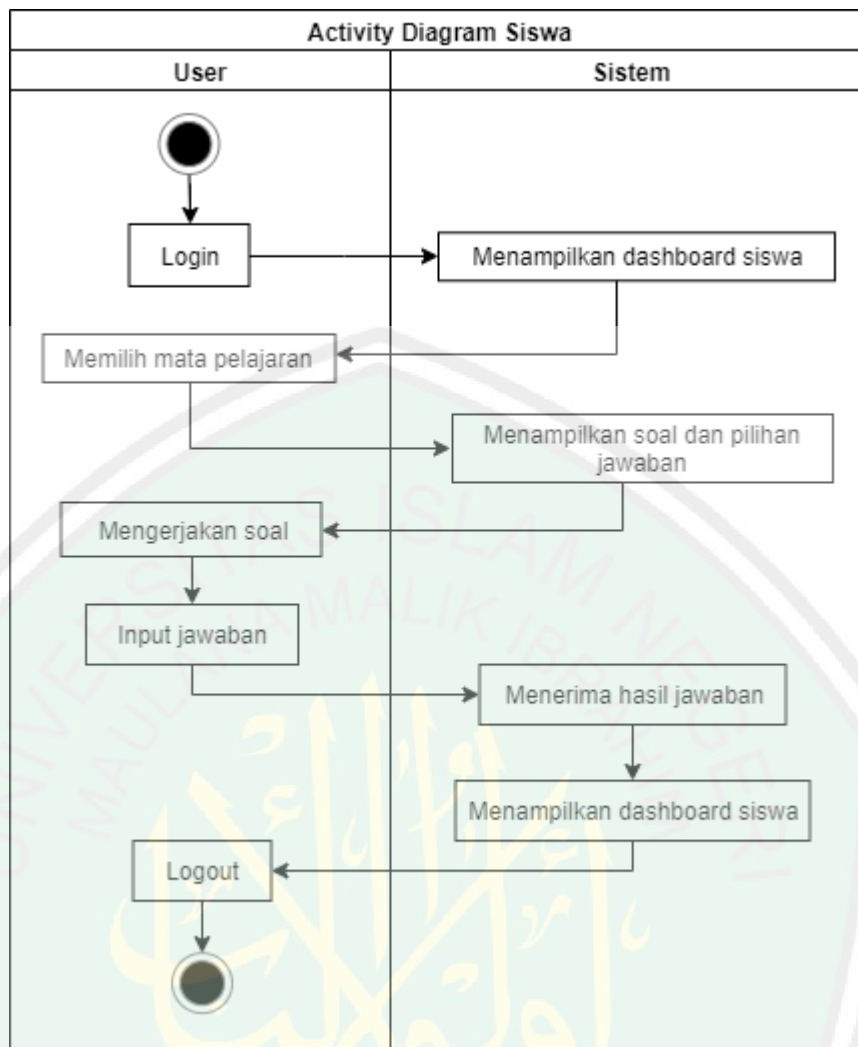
Activity Diagram Siswa

| User | Sistem |
|---|---|

Login

Menampilkan dashboard siswa

Memilih mata pelajaran

Menampilkan soal dan pilihan jawaban

Mengerjakan soal

Input jawaban

Menerima hasil jawaban

Menampilkan dashboard siswa

Logout

UNIVERSITAS ISLAM NEGERI MAULANA MALIK IBRAHIM